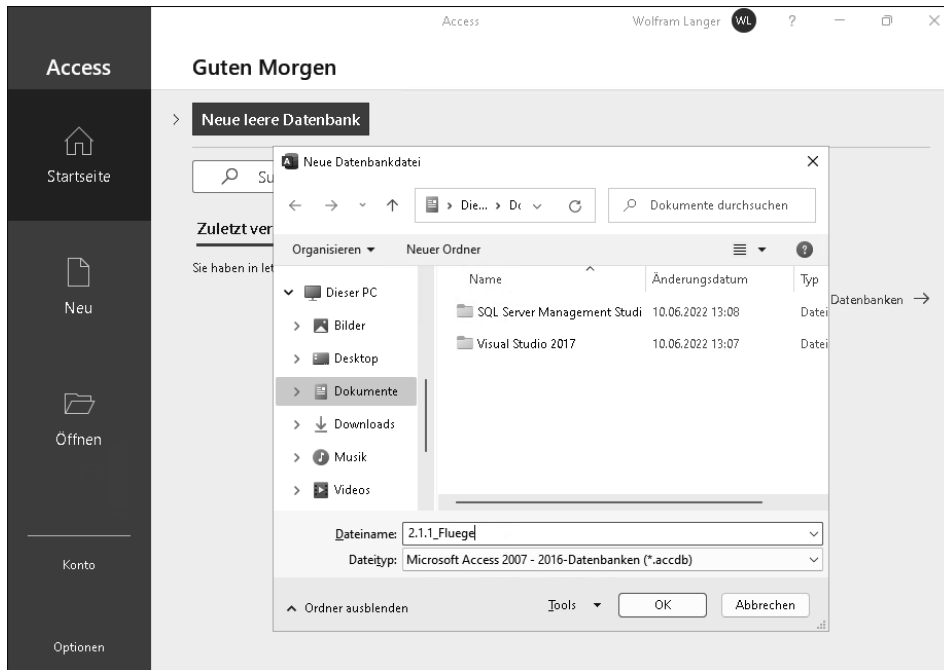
Access

Wolfram Langer WL ? — ▢ ×

Access

Startseite

Neu

Öffnen

Konto

Optionen

Guten Morgen

Neue leere Datenbank

Su

Zuletzt ver

Sie haben in let

Datenbanken →

Neue Datenbankdatei ×

← → ˅ ↑ Die... › Do ˅ C Dokumente durchsuchen

Organisieren ▾ Neuer Ordner

Dieser PC
Bilder
Desktop
Dokumente
Downloads
Musik
Videos

| Name | Änderungsdatum | Typ |
|---|---|---|
| SQL Server Management Studi | 10.06.2022 13:08 | Datei |
| Visual Studio 2017 | 10.06.2022 13:07 | Datei |

Dateiname: 2.1.1_Fluege

Dateityp: Microsoft Access 2007 - 2016-Datenbanken (*.accdb)

^ Ordner ausblenden

Tools ▾ OK Abbrechen